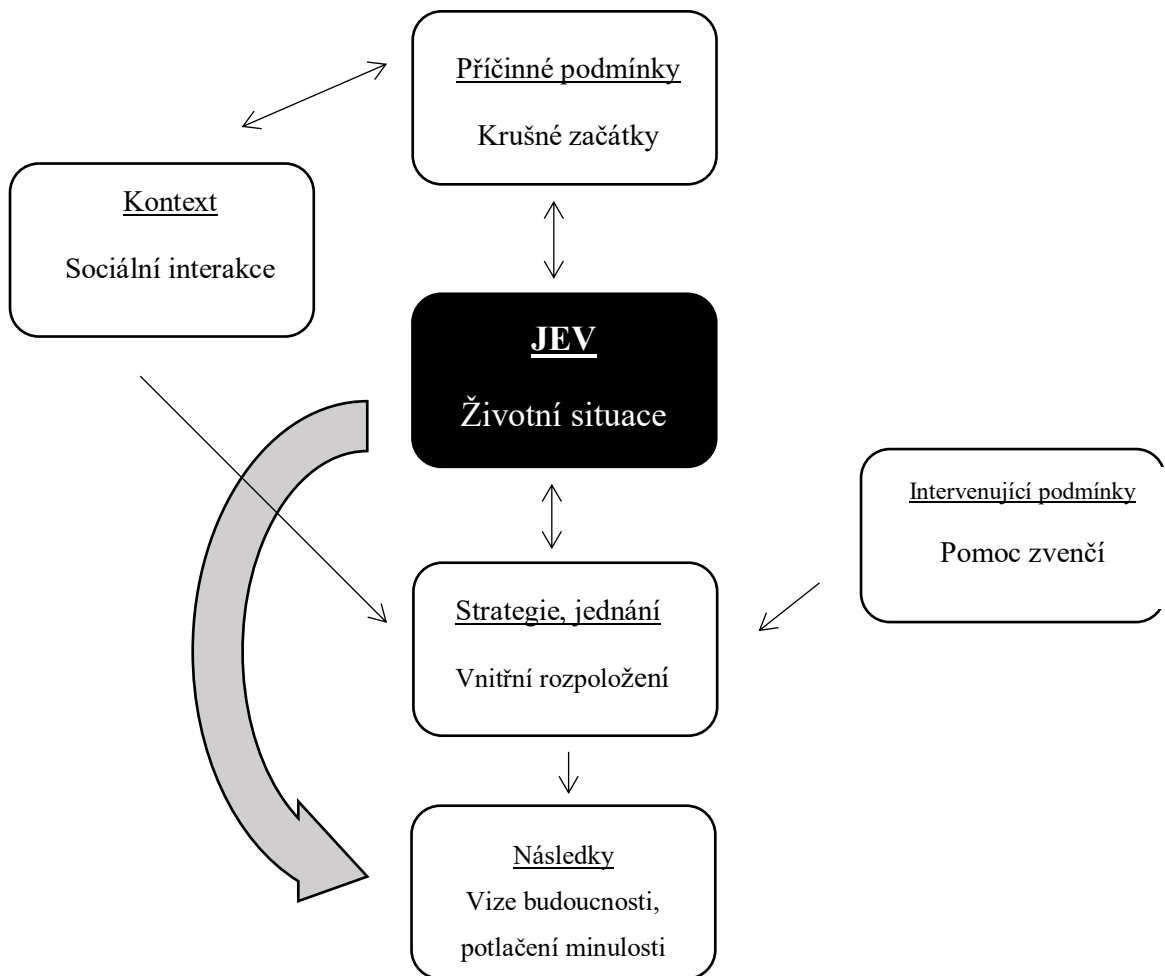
Příčinné podmínky

Krušné začátky

Kontext

Sociální interakce

JEV

Životní situace

Intervenující podmínky

Pomoc zvenčí

Strategie, jednání

Vnitřní rozpoložení

Následky

Vize budoucnosti, potlačení minulosti